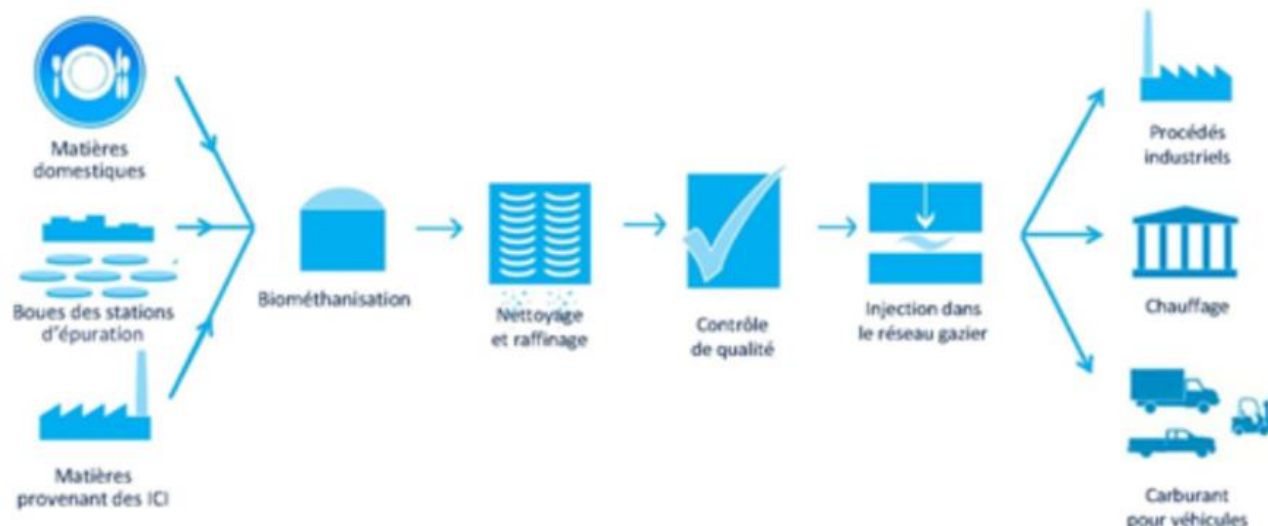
Matières domestiques

Boues des stations d'épuration

Matières provenant des ICI

Biométhanisation

Nettoyage et raffinage

Contrôle de qualité

Injection dans le réseau gazier

Procédés industriels

Chauffage

Carburant pour véhicules